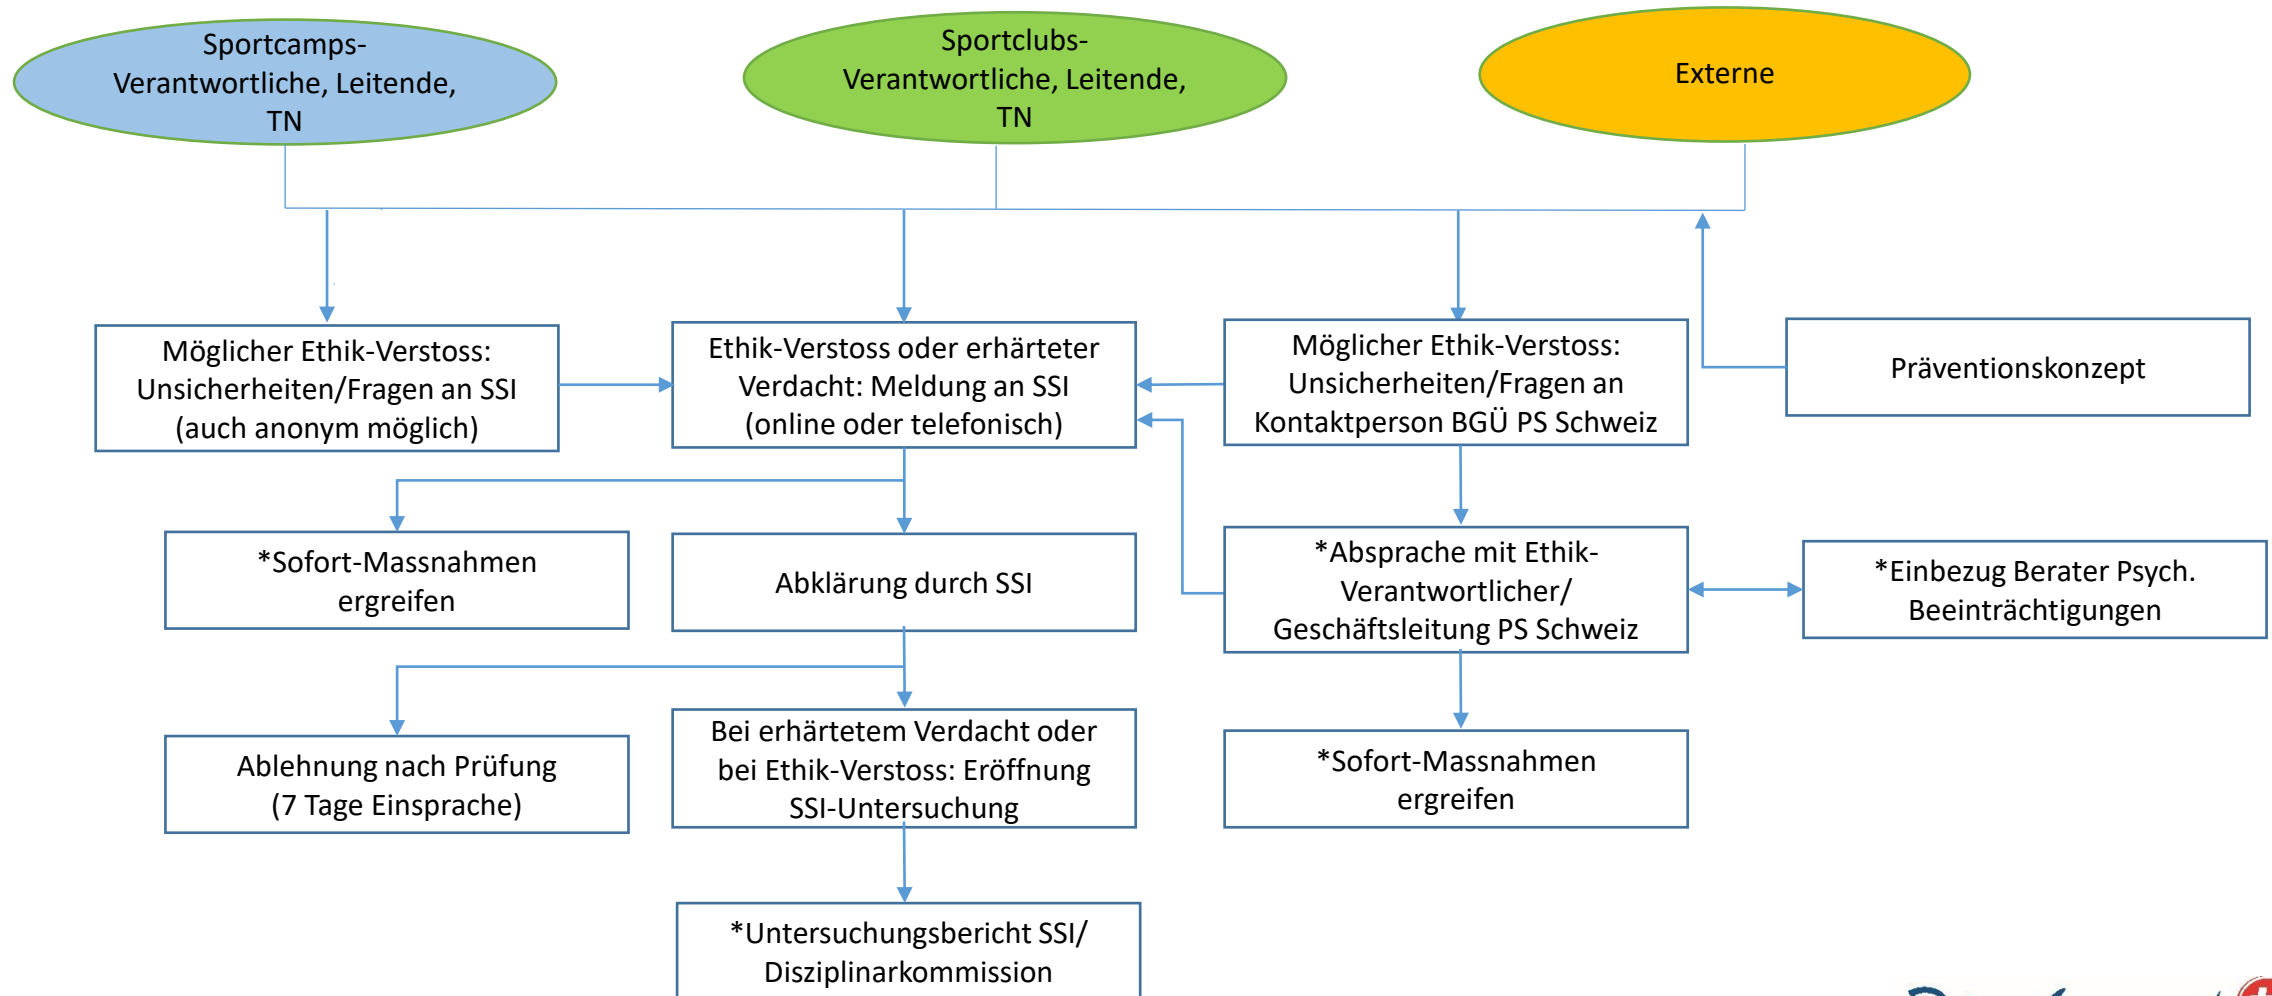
Sportcamps-Verantwortliche, Leitende, TN

Sportclubs-Verantwortliche, Leitende, TN

Externe

Möglicher Ethik-Verstoss: Unsicherheiten/Fragen an SSI (auch anonym möglich)

Ethik-Verstoss oder erhärteter Verdacht: Meldung an SSI (online oder telefonisch)

Möglicher Ethik-Verstoss: Unsicherheiten/Fragen an Kontaktperson BGÜ PS Schweiz

Präventionskonzept

*Sofort-Massnahmen ergreifen

Abklärung durch SSI

*Absprache mit Ethik-Verantwortlicher/ Geschäftsleitung PS Schweiz

*Einbezug Berater Psych. Beeinträchtigungen

Ablehnung nach Prüfung (7 Tage Einsprache)

Bei erhärtetem Verdacht oder bei Ethik-Verstoss: Eröffnung SSI-Untersuchung

*Sofort-Massnahmen ergreifen

*Untersuchungsbericht SSI/ Disziplinarkommission